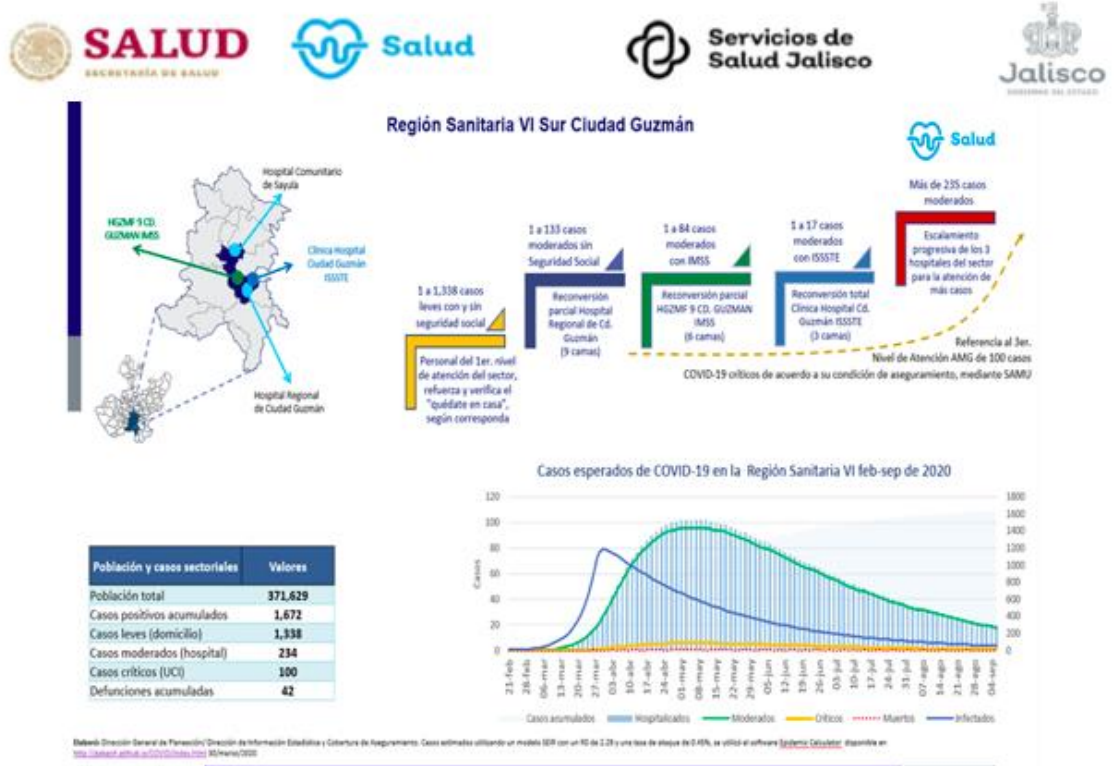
SALUD
SECRETARÍA DE SALUD

Salud

Servicios de Salud Jalisco

Jalisco
GOBIERNO DEL ESTADO

Región Sanitaria VI Sur Ciudad Guzmán

Salud

Hospital Comunitario de Sayula

HGZMF 9 CD. GUZMAN IMSS

Clínica Hospital Ciudad Guzmán ISSSTE

Hospital Regional de Ciudad Guzmán

1 a 1,338 casos leves con y sin seguridad social

Personal del 1er. nivel de atención del sector, refuerza y verifica el "quédate en casa", según corresponda

1 a 133 casos moderados sin Seguridad Social

Reconversión parcial Hospital Regional de Cd. Guzmán (9 camas)

1 a 84 casos moderados con IMSS

Reconversión parcial HGZMF 9 CD. GUZMAN IMSS (6 camas)

1 a 17 casos moderados con ISSSTE

Reconversión total Clínica Hospital Cd. Guzmán ISSSTE (3 camas)

Más de 235 casos moderados

Escalamiento progresivo de los 3 hospitales del sector para la atención de más casos

Referencia al 3er. Nivel de Atención AMG de 100 casos COVID-19 críticos de acuerdo a su condición de aseguramiento, mediante SAMU

Casos esperados de COVID-19 en la Región Sanitaria VI feb-sep de 2020

| Población y casos sectoriales | Valores |
|---|---|
| Población total | 371,629 |
| Casos positivos acumulados | 1,672 |
| Casos leves (domicilio) | 1,338 |
| Casos moderados (hospital) | 234 |
| Casos críticos (UCI) | 100 |
| Defunciones acumuladas | 42 |

120 100 80 60 40 20 0
Casos
1800 1600 1400 1200 1000 800 600 400 200 0
21-feb 28-feb 06-mar 13-mar 20-mar 27-mar 03-abr 10-abr 17-abr 24-abr 01-may 08-may 15-may 22-may 29-may 05-jun 12-jun 19-jun 26-jun 03-jul 10-jul 17-jul 24-jul 31-jul 07-ago 14-ago 21-ago 28-ago 04-sep

Casos acumulados Hospitalizados Moderados Críticos Muertos Infectados

Elaboró: Dirección General de Planeación/ Dirección de Información Estadística y Cobertura de Aseguramiento. Casos estimados utilizando un modelo SEIR con un R0 de 2.28 y una tasa de ataque de 0.45%, se utilizó el software Epidemic Calculator disponible en http://gabgoh.github.io/COVID/index.html 30/marzo/2020